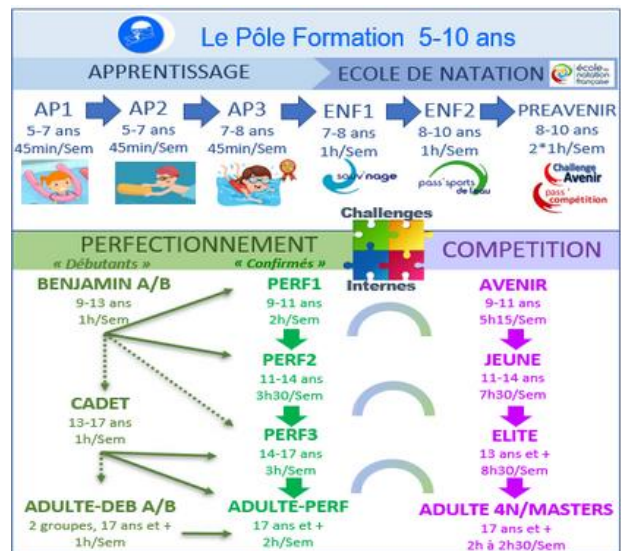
Le Pôle Formation 5-10 ans

APPRENTISSAGE

ECOLE DE NATATION

école de natation française

AP1
5-7 ans
45min/Sem

AP2
5-7 ans
45min/Sem

AP3
7-8 ans
45min/Sem

ENF1
7-8 ans
1h/Sem

sauv'nage

ENF2
8-10 ans
1h/Sem

pass'sports de l'eau

PREAVENIR
8-10 ans
2*1h/Sem

Challenge Avenir

pass'compétition

PERFECTIONNEMENT

« Débutants »

« Confirmés »

Challenges

Internes

COMPETITION

BENJAMIN A/B
9-13 ans
1h/Sem

PERF1
9-11 ans
2h/Sem

AVENIR
9-11 ans
5h15/Sem

PERF2
11-14 ans
3h30/Sem

JEUNE
11-14 ans
7h30/Sem

CADET
13-17 ans
1h/Sem

PERF3
14-17 ans
3h/Sem

ELITE
13 ans et +
8h30/Sem

ADULTE-DEB A/B
2 groupes, 17 ans et +
1h/Sem

ADULTE-PERF
17 ans et +
2h/Sem

ADULTE 4N/MASTERS
17 ans et +
2h à 2h30/Sem